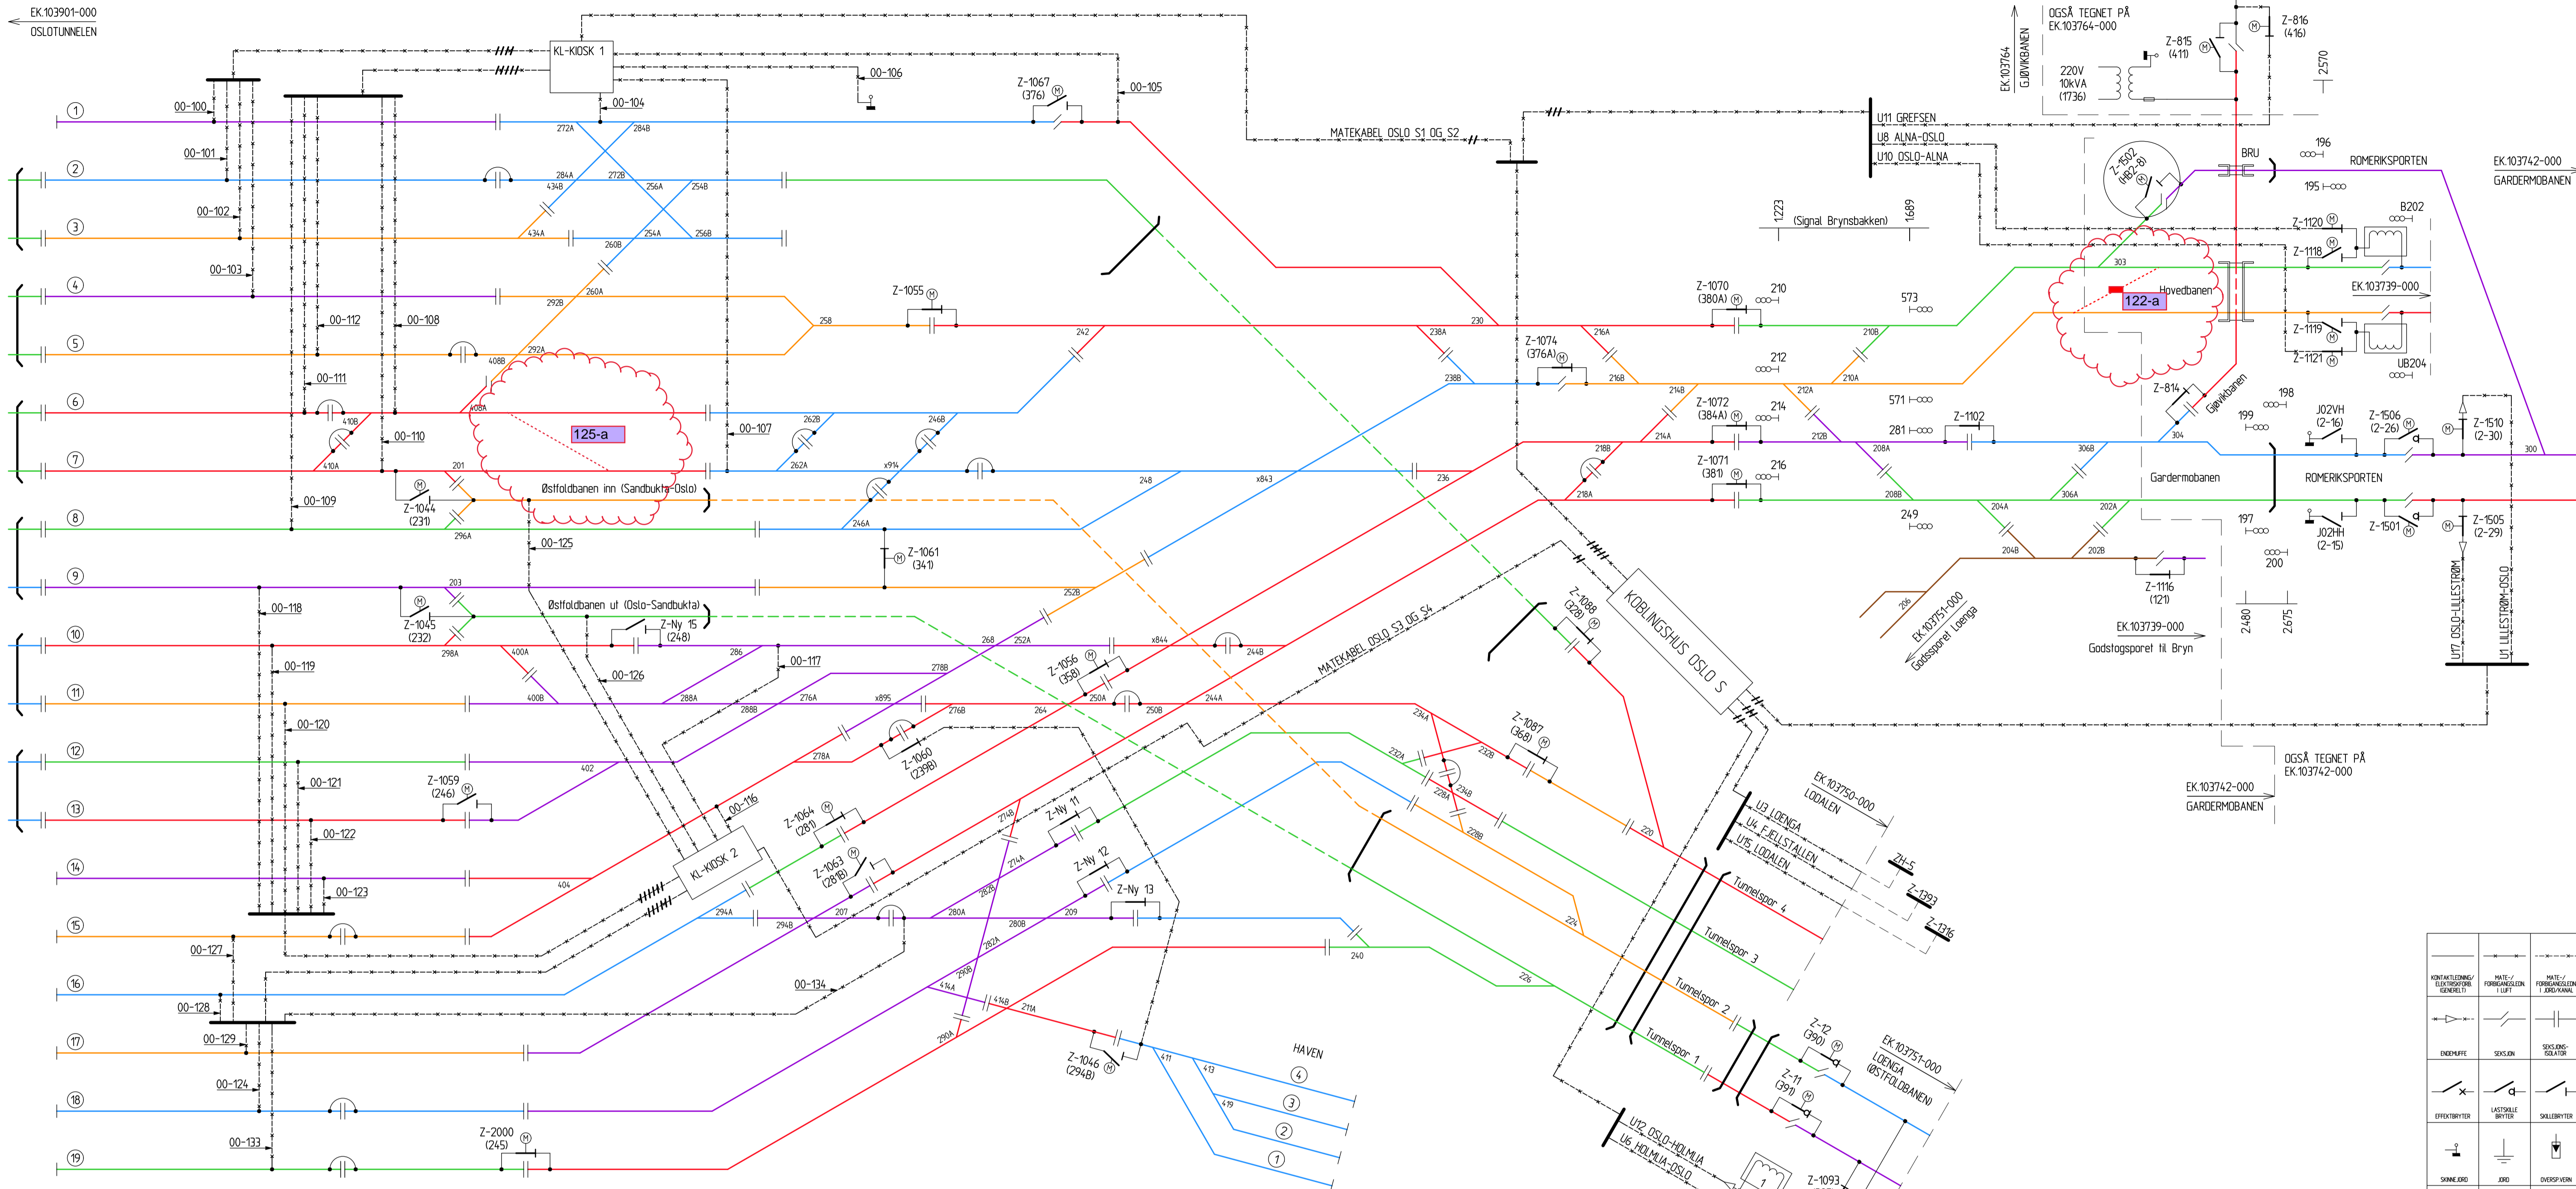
EK.103901-000
OSLOTUNNELEN

KL-KIOSK 1
00-106
00-105
00-104
00-100
00-101
00-102
00-103
00-112
00-108
00-111
00-110
00-107
00-109
00-125
00-118
00-119
00-120
00-121
00-122
00-123
00-127
00-128
00-129
00-124
00-133
00-117
00-126
00-116
00-134

1
2
3
4
5
6
7
8
9
10
11
12
13
14
15
16
17
18
19

272A
284B
284A
272B
256A
254B
434B
434A
254A
256B
260B
260A
292B
292A
408B
408A
410B
410A
258
242
238A
230
238B
262B
246B
262A
x914
201
248
x843
236
296A
246A
203
252B
268
252A
x844
244B
298A
400A
286
278B
400B
288A
276A
x895
288B
276B
264
250A
250B
244A
402
278A
404
294A
294B
207
280A
280B
209
214B
214A
282B
282A
290B
290A
414A
414B
211A
240
226
224
220
234A
234B
232A
232B
228A
228B

Z-1067
(376)
Z-1055
Z-1044
(231)
Z-1061
(341)
Z-1045
(232)
Z-Ny 15
(248)
Z-1056
(358)
Z-1060
(239B)
Z-1059
(246)
Z-1064
(281)
Z-1063
(281B)
Z-Ny 11
Z-Ny 12
Z-Ny 13
Z-1046
(294B)
Z-2000
(245)
Z-1088
(328)
Z-1087
(368)
Z-1074
(376A)

125-a
Østfoldbanen inn (Sandbukta-Oslo)
Østfoldbanen ut (Oslo-Sandbukta)
MATEKABEL OSLO S1 OG S2
MATEKABEL OSLO S3 OG S4
KL-KIOSK 2
KOBLINGSHUS OSLO S

HAVEN
411
413
419
4
3
2
1

U11 GREFSEN
U8 ALNA-OSLO
U10 OSLO-ALNA
1223
(Signal Brynsbakken)
1689
Z-1070
(380A)
210
573
216A
216B
214B
212A
210B
210A
212
Z-1072
(384A)
214
212B
571
281
Z-1102
208A
306B
218B
218A
Z-1071
(381)
216
208B
306A
204A
202A
249
204B
202B
206
Z-1116
(121)
EK.103751-000
Godssporet Loenga
EK.103739-000
Godstogsporet til Bryn
Gardermobanen

OGSÅ TEGNET PÅ
EK.103764-000
EK.103764
GJØVIKBANEN
220V
10KVA
(1736)
Z-815
(411)
Z-816
(416)
2570
Z-1502
(HB2-8)
BRU
196
195
ROMERIKSPORTEN
EK.103742-000
GARDERMOBANEN
B202
Z-1120
Z-1118
303
122-a
Hovedbanen
EK.103739-000
Z-1119
Z-1121
UB204
Z-814
Gjøvikbanen
198
199
304
J02VH
(2-16)
Z-1506
(2-26)
Z-1510
(2-30)
300
ROMERIKSPORTEN
197
J02HH
(2-15)
Z-1501
Z-1505
(2-29)
200
2480
2675
U17 OSLO-LILLESTRØM
U1 LILLESTRØM-OSLO

OGSÅ TEGNET PÅ
EK.103742-000
EK.103742-000
GARDERMOBANEN
EK.103750-000
LODALEN
U3 LOENGA
U4 FJELLSTALLEN
U15 LODALEN
ZH-5
Z-1393
Z-1316
Tunnelspor 4
Tunnelspor 3
Tunnelspor 2
Tunnelspor 1
Z-12
(390)
Z-11
(391)
EK.103751-000
LOENGA
(ØSTFOLDBANEN)
U12 OSLO-HOLMLIA
U6 HOLMLIA-OSLO
Z-1093

| KONTAKTLEDNING/ ELEKTRISK FORB. (GENERELT) | MATE-/ FORBIGANGSLEDN. I LUFT | MATE-/ FORBIGANGSLEDN. I JORD/KANAL |
|---|---|---|
| ENDEMUFFE | SEKSJON | SEKSJONS-ISOLATOR |
| EFFEKTBRYTER | LASTSKILLE BRYTER | SKILLEBRYTER |
| SKINNEJORD | JORD | OVERSP.VERN |